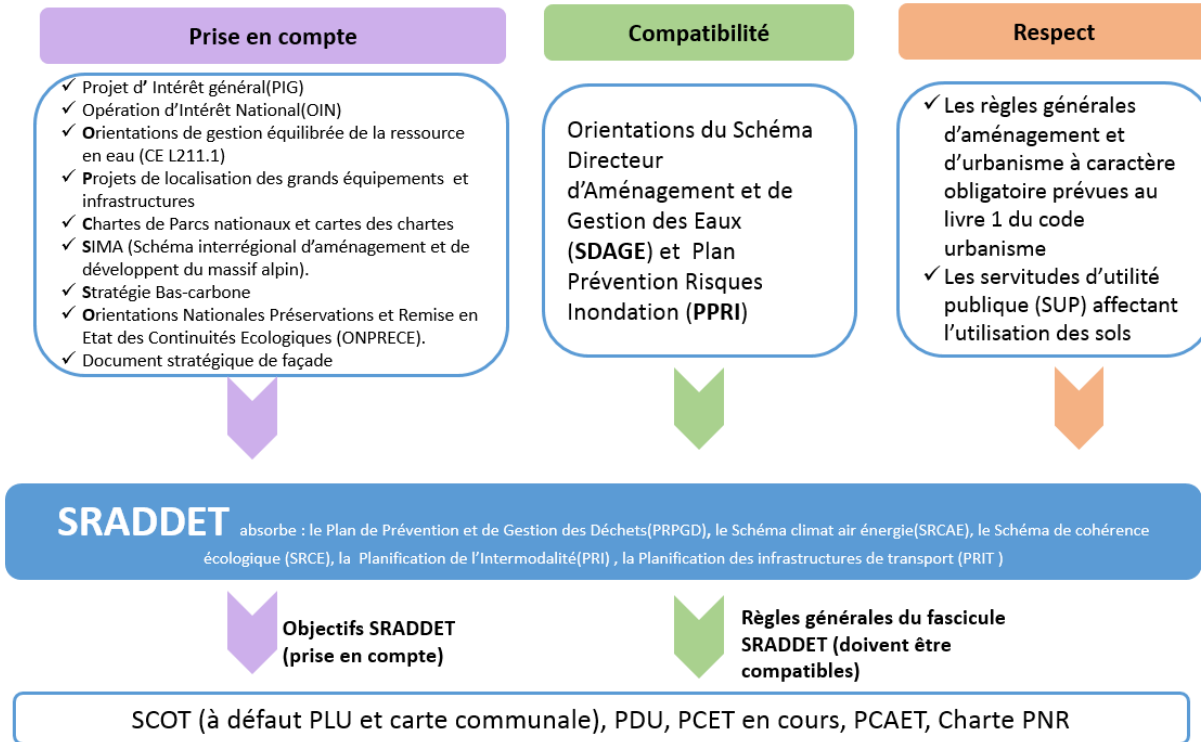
Prise en compte

Compatibilité

Respect

✓ Projet d' Intérêt général(PIG)
✓ Opération d'Intérêt National(OIN)
✓ Orientations de gestion équilibrée de la ressource en eau (CE L211.1)
✓ Projets de localisation des grands équipements et infrastructures
✓ Chartes de Parcs nationaux et cartes des chartes
✓ SIMA (Schéma interrégional d'aménagement et de développent du massif alpin).
✓ Stratégie Bas-carbone
✓ Orientations Nationales Préservations et Remise en Etat des Continuités Ecologiques (ONPRECE).
✓ Document stratégique de façade

Orientations du Schéma Directeur d'Aménagement et de Gestion des Eaux (SDAGE) et Plan Prévention Risques Inondation (PPRI)

✓ Les règles générales d'aménagement et d'urbanisme à caractère obligatoire prévues au livre 1 du code urbanisme
✓ Les servitudes d'utilité publique (SUP) affectant l'utilisation des sols

SRADDET absorbe : le Plan de Prévention et de Gestion des Déchets(PRPGD), le Schéma climat air énergie(SRCAE), le Schéma de cohérence écologique (SRCE), la Planification de l'Intermodalité(PRI) , la Planification des infrastructures de transport (PRIT )

Objectifs SRADDET (prise en compte)

Règles générales du fascicule SRADDET (doivent être compatibles)

SCOT (à défaut PLU et carte communale), PDU, PCET en cours, PCAET, Charte PNR